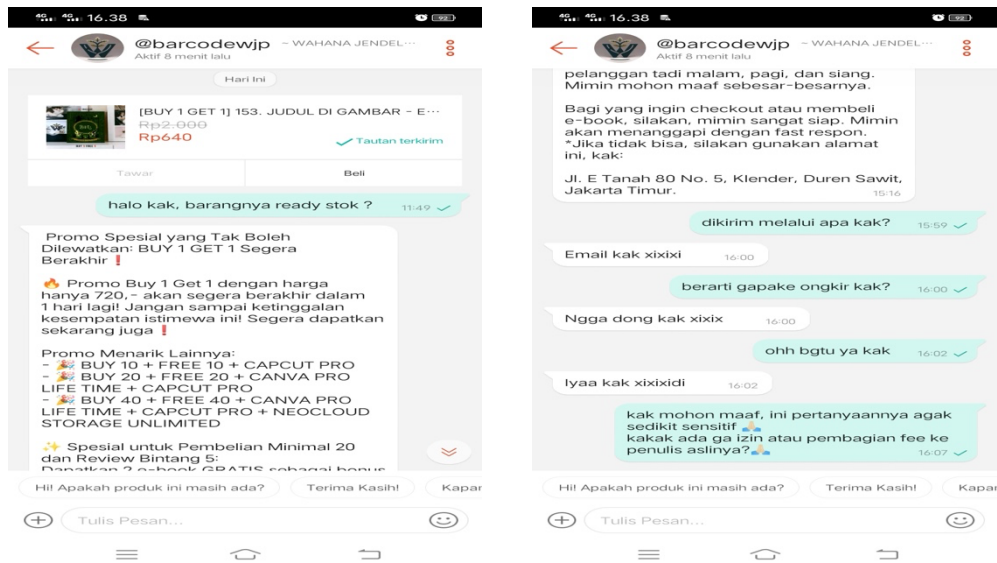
16.38

@barcodewjp ~ WAHANA JENDEL···
Aktif 8 menit lalu

Hari Ini

[BUY 1 GET 1] 153. JUDUL DI GAMBAR - E···
Rp2.000
Rp640
Tautan terkirim

Tawar
Beli

halo kak, barangnya ready stok ? 11:49

Promo Spesial yang Tak Boleh Dilewatkan: BUY 1 GET 1 Segera Berakhir❗

🔥 Promo Buy 1 Get 1 dengan harga hanya 720,- akan segera berakhir dalam 1 hari lagi! Jangan sampai ketinggalan kesempatan istimewa ini! Segera dapatkan sekarang juga❗

Promo Menarik Lainnya:
- 🎉 BUY 10 + FREE 10 + CAPCUT PRO
- 🎉 BUY 20 + FREE 20 + CANVA PRO LIFE TIME + CAPCUT PRO
- 🎉 BUY 40 + FREE 40 + CANVA PRO LIFE TIME + CAPCUT PRO + NEOCLOUD STORAGE UNLIMITED

✨ Spesial untuk Pembelian Minimal 20 dan Review Bintang 5:
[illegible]

Hi! Apakah produk ini masih ada?
Terima Kasih!
Kapar

Tulis Pesan...

16.38

@barcodewjp ~ WAHANA JENDEL···
Aktif 8 menit lalu

pelanggan tadi malam, pagi, dan siang. Mimin mohon maaf sebesar-besarnya.

Bagi yang ingin checkout atau membeli e-book, silakan, mimin sangat siap. Mimin akan menanggapi dengan fast respon.
*Jika tidak bisa, silakan gunakan alamat ini, kak:

Jl. E Tanah 80 No. 5, Klender, Duren Sawit, Jakarta Timur. 15:16

dikirim melalui apa kak? 15:59

Email kak xixixi 16:00

berarti gapake ongkir kak? 16:00

Ngga dong kak xixix 16:00

ohh bgtu ya kak 16:02

Iyaa kak xixixidi 16:02

kak mohon maaf, ini pertanyaannya agak sedikit sensitif 🙏
kakak ada ga izin atau pembagian fee ke penulis aslinya?🙏 16:07

Hi! Apakah produk ini masih ada?
Terima Kasih!
Kapar

Tulis Pesan...